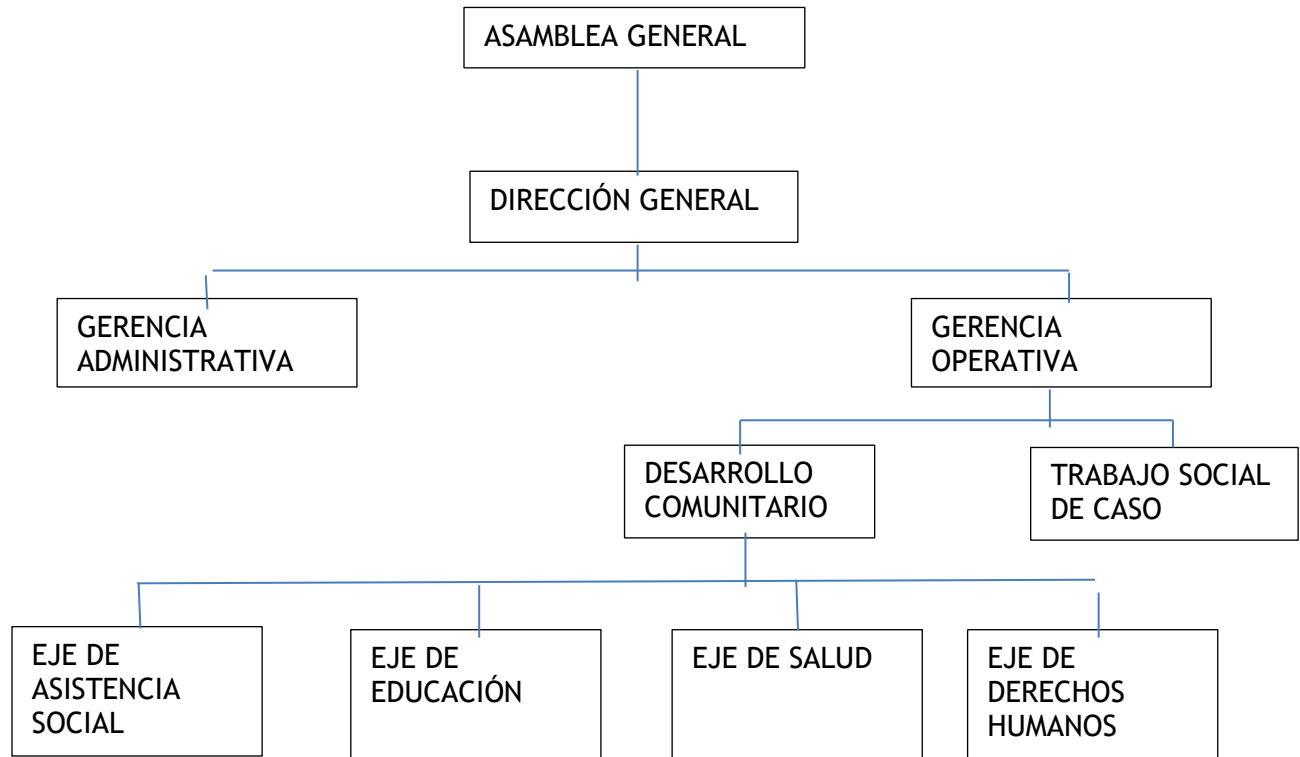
ASAMBLEA GENERAL

DIRECCIÓN GENERAL

GERENCIA ADMINISTRATIVA

GERENCIA OPERATIVA

DESARROLLO COMUNITARIO

TRABAJO SOCIAL DE CASO

EJE DE ASISTENCIA SOCIAL

EJE DE EDUCACIÓN

EJE DE SALUD

EJE DE DERECHOS HUMANOS